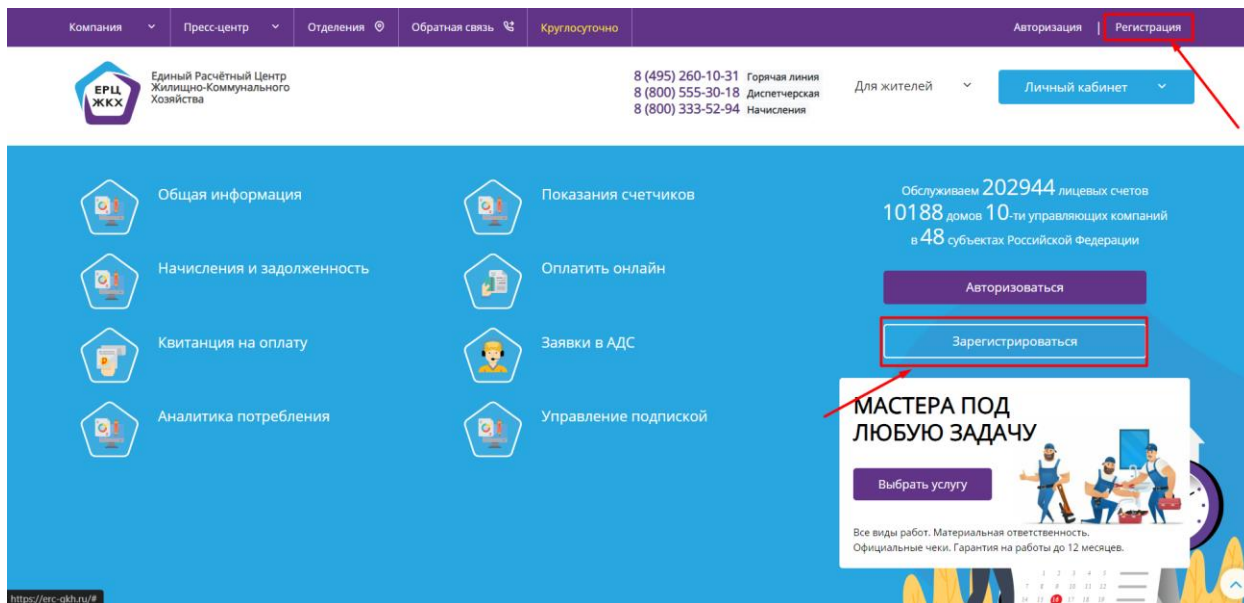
Компания Пресс-центр Отделения Обратная связь Круглосуточно Авторизация | Регистрация

ЕРЦ ЖКХ Единый Расчётный Центр Жилищно-Коммунального Хозяйства

8 (495) 260-10-31 Горячая линия
8 (800) 555-30-18 Диспетчерская
8 (800) 333-52-94 Начисления

Для жителей

Личный кабинет

Общая информация

Показания счетчиков

Начисления и задолженность

Оплатить онлайн

Квитанция на оплату

Заявки в АДС

Аналитика потребления

Управление подпиской

Обслуживаем 202944 лицевых счетов 10188 домов 10-ти управляющих компаний в 48 субъектах Российской Федерации

Авторизоваться

Зарегистрироваться

МАСТЕРА ПОД ЛЮБУЮ ЗАДАЧУ

Выбрать услугу

Все виды работ. Материальная ответственность. Официальные чеки. Гарантия на работы до 12 месяцев.

https://erc-gkh.ru/#